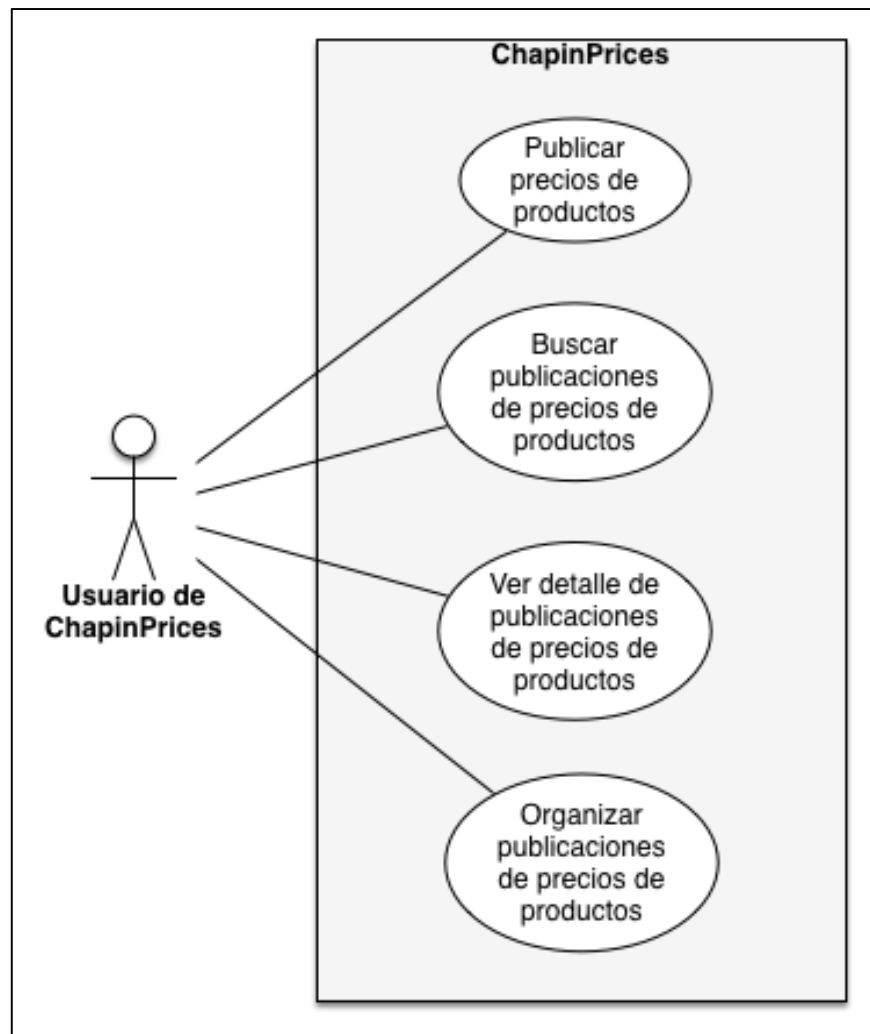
ChapinPrices

Publicar precios de productos

Buscar publicaciones de precios de productos

Ver detalle de publicaciones de precios de productos

Organizar publicaciones de precios de productos

Usuario de ChapinPrices